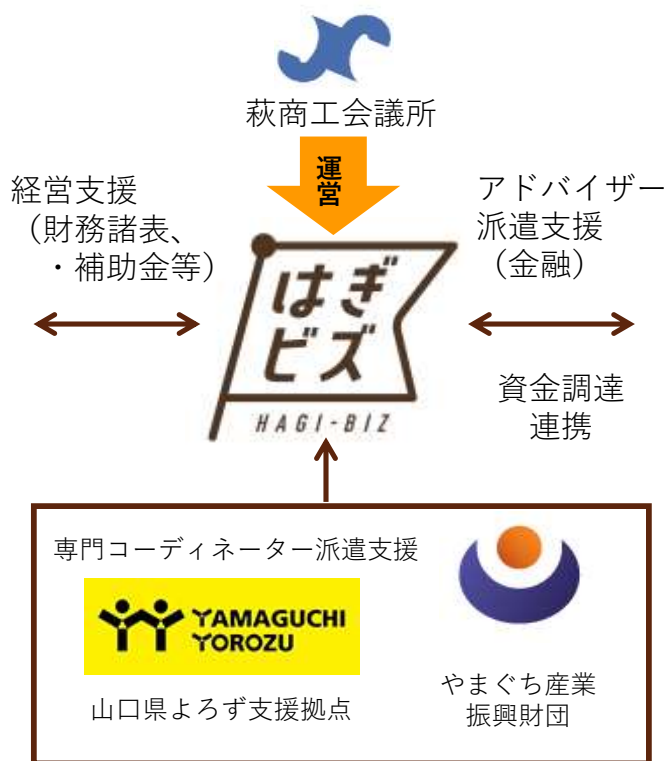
萩商工会議所

運営

経営支援
（財務諸表、
・補助金等）

はぎ
ビズ
HAGI-BIZ

アドバイザー
派遣支援
（金融）

資金調達
連携

専門コーディネーター派遣支援

YAMAGUCHI
YOROZU

山口県よろず支援拠点

やまぐち産業
振興財団